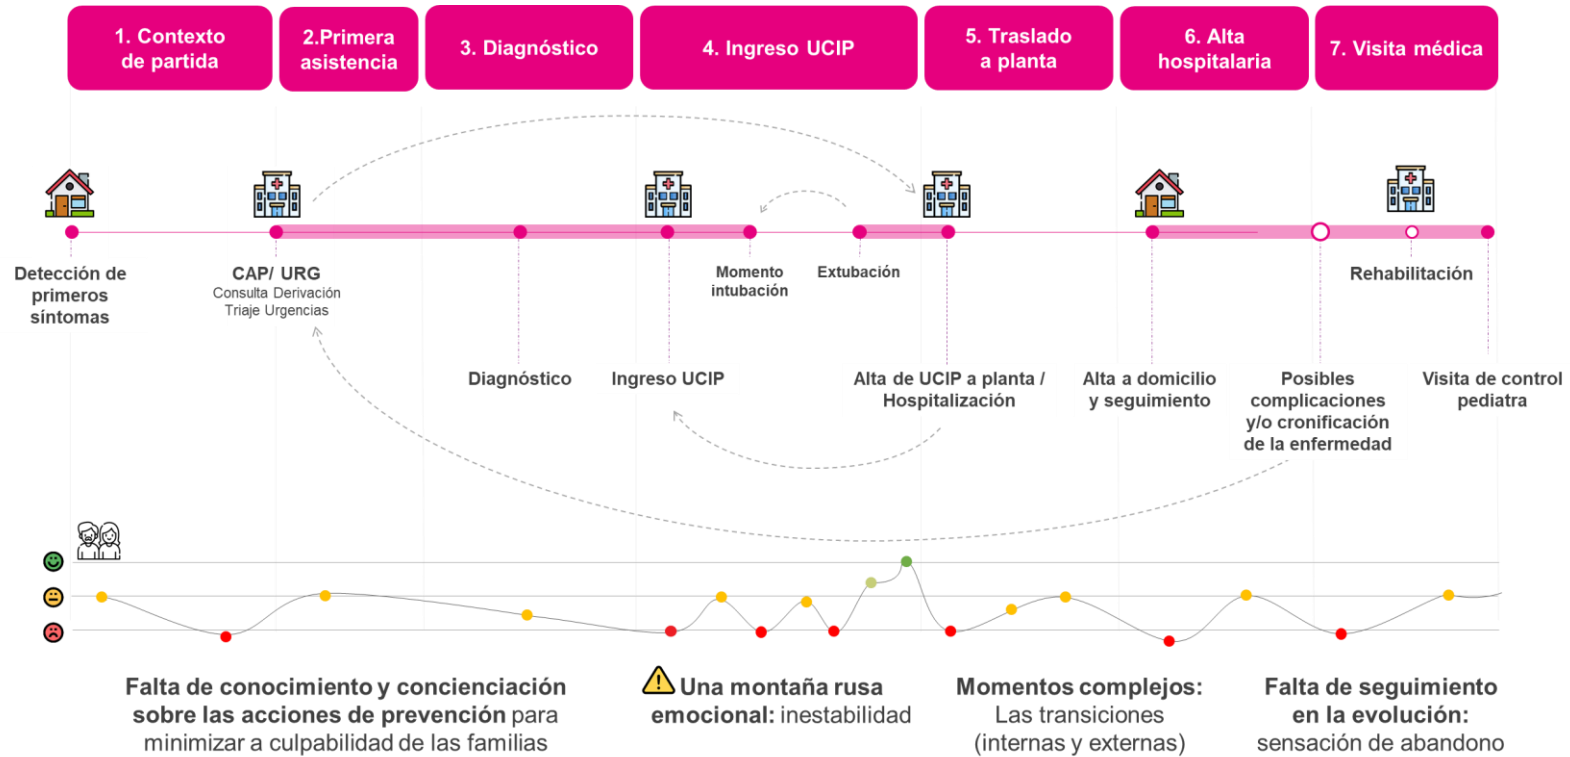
1. Contexto de partida

2.Primera asistencia

3. Diagnóstico

4. Ingreso UCIP

5. Traslado a planta

6. Alta hospitalaria

7. Visita médica

Detección de primeros síntomas

CAP/ URG
Consulta Derivación
Triaje Urgencias

Momento intubación

Extubación

Rehabilitación

Diagnóstico

Ingreso UCIP

Alta de UCIP a planta / Hospitalización

Alta a domicilio y seguimiento

Posibles complicaciones y/o cronificación de la enfermedad

Visita de control pediatra

Falta de conocimiento y concienciación sobre las acciones de prevención para minimizar a culpabilidad de las familias

Una montaña rusa emocional: inestabilidad

Momentos complejos: Las transiciones (internas y externas)

Falta de seguimiento en la evolución: sensación de abandono